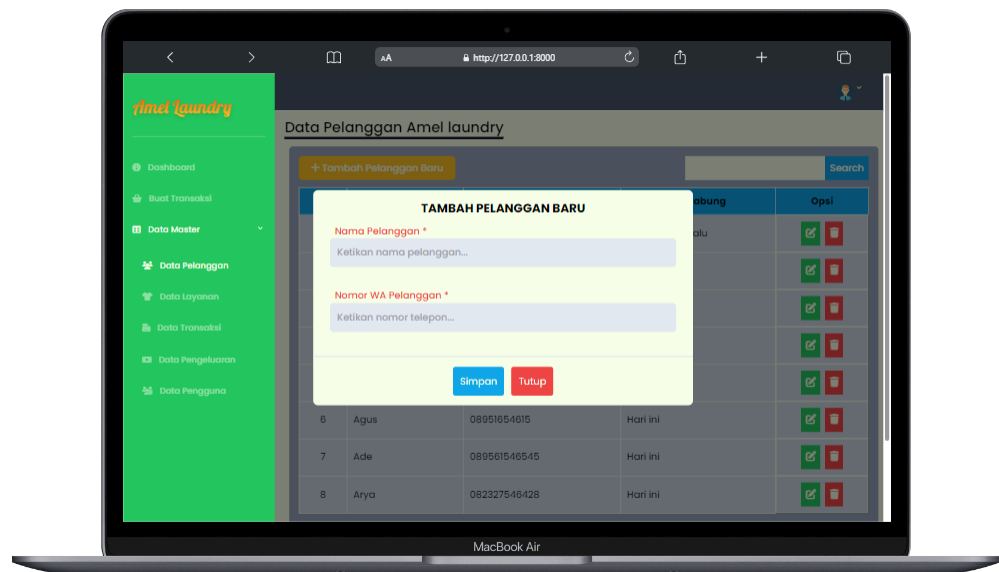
AA http://127.0.0.1:8000

Amel Laundry

Dashboard
Buat Transaksi
Data Master
Data Pelanggan
Data Layanan
Data Transaksi
Data Pengeluaran
Data Pengguna

Data Pelanggan Amel laundry

+ Tambah Pelanggan Baru

Search

| | | | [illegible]abung | Opsi |
|---|---|---|---|---|
| | | | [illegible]alu | |
| | | | | |
| | | | | |
| | | | | |
| | | | | |
| 6 | Agus | 08951654615 | Hari ini | |
| 7 | Ade | 089561546545 | Hari ini | |
| 8 | Arya | 082327546428 | Hari ini | |

TAMBAH PELANGGAN BARU

Nama Pelanggan *
Ketikan nama pelanggan...

Nomor WA Pelanggan *
Ketikan nomor telepon...

Simpan Tutup

MacBook Air